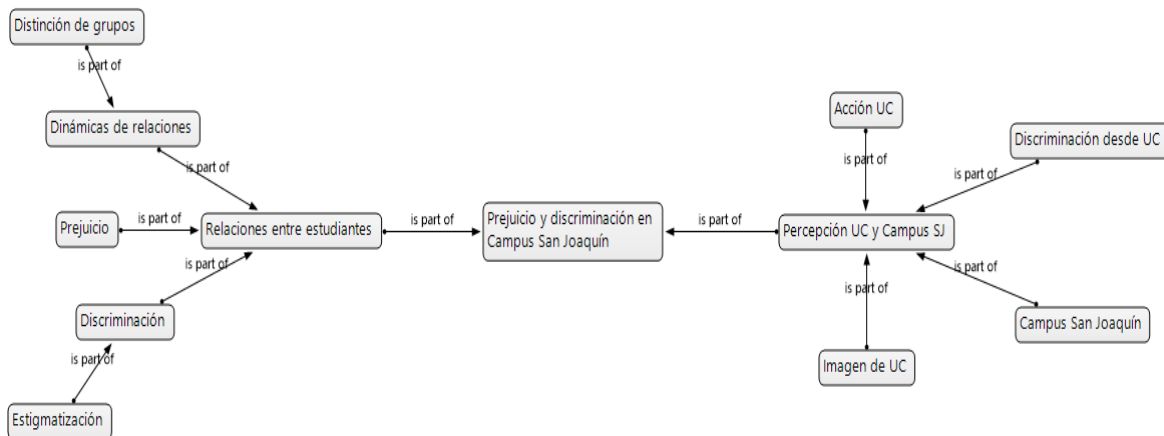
Distinción de grupos

is part of

Dinámicas de relaciones

is part of

Prejuicio

is part of

Relaciones entre estudiantes

is part of

Prejuicio y discriminación en Campus San Joaquín

is part of

Discriminación

is part of

Estigmatización

Acción UC

is part of

Discriminación desde UC

is part of

is part of

Percepción UC y Campus SJ

is part of

is part of

Campus San Joaquín

Imagen de UC